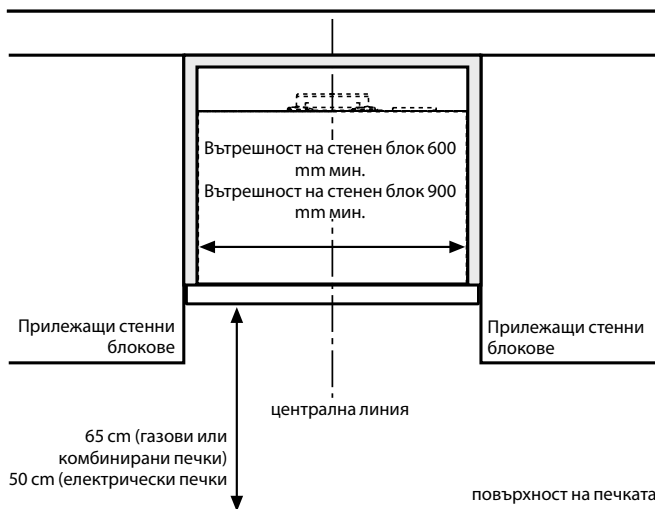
Вътрешност на стенен блок 600 mm мин.
Вътрешност на стенен блок 900 mm мин.

Прилежащи стенни блокове

Прилежащи стенни блокове

централна линия

65 cm (газови или комбинирани печки)
50 cm (електрически печки

повърхност на печката